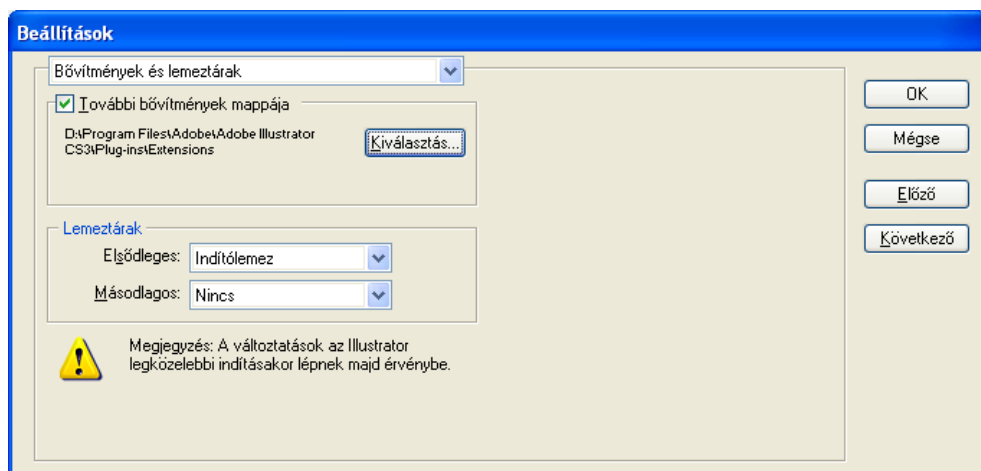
Beállítások

Bővítmények és lemeztárak

További bővítmények mappája

D:\Program Files\Adobe\Adobe Illustrator CS3\Plug-ins\Extensions

Kiválasztás...

Lemeztárak

Elsődleges: Indítólemez

Másodlagos: Nincs

Megjegyzés: A változtatások az Illustrator legközelebbi indításakor lépnek majd érvénybe.

OK

Mégse

Előző

Következő